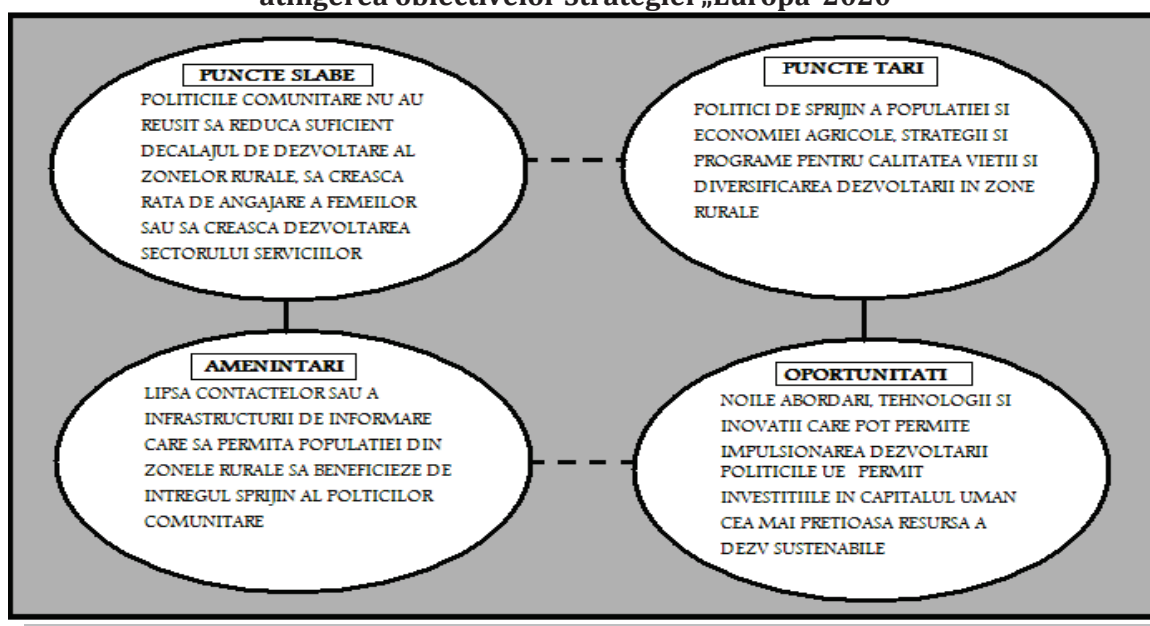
atingerea obiectivelor Strategiei „Europa" 2020

PUNCTE SLABE
POLITICILE COMUNITARE NU AU REUSIT SA REDUCA SUFICIENT DECALAJUL DE DEZVOLTARE AL ZONELOR RURALE, SA CREASCA RATA DE ANGAJARE A FEMEILOR SAU SA CREASCA DEZVOLTAREA SECTORULUI SERVICIILOR

PUNCTE TARI
POLITICI DE SPRIJIN A POPULATIEI SI ECONOMIEI AGRICOLE, STRATEGII SI PROGRAME PENTRU CALITATEA VIETII SI DIVERSIFICAREA DEZVOLTARII IN ZONE RURALE

AMENINTARI
LIPSA CONTACTELOR SAU A INFRASTRUCTURII DE INFORMARE CARE SA PERMITA POPULATIEI DIN ZONELE RURALE SA BENEFICIEZE DE INTREGUL SPRIJIN AL POLTICILOR COMUNITARE

OPORTUNITATI
NOILE ABORDARI, TEHNOLOGII SI INOVATII CARE POT PERMITE IMPULSIONAREA DEZVOLTARII POLITICILE UE PERMIT INVESTITIILE IN CAPITALUL UMAN CEA MAI PRETIOASA RESURSA A DEZV SUSTENABILE